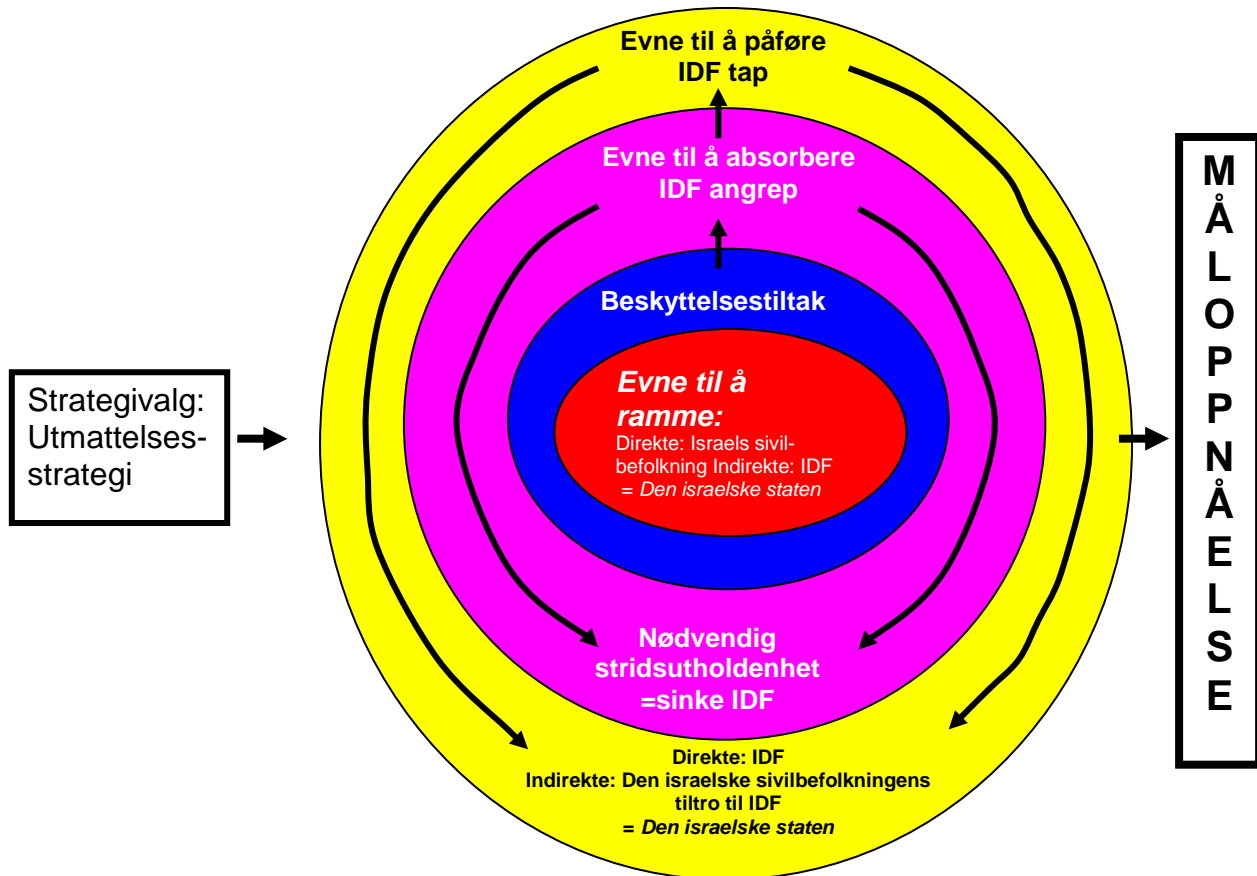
Strategivalg: Utmattelsesstrategi

Evne til å påføre IDF tap

Evne til å absorbere IDF angrep

Beskyttelsestiltak

Evne til å ramme:

Direkte: Israels sivilbefolkning Indirekte: IDF = Den israelske staten

Nødvendig stridsutholdenhet =sinke IDF

Direkte: IDF
Indirekte: Den israelske sivilbefolkningens tiltro til IDF
= Den israelske staten

M
Å
L
O
P
P
N
Å
E
L
S
E